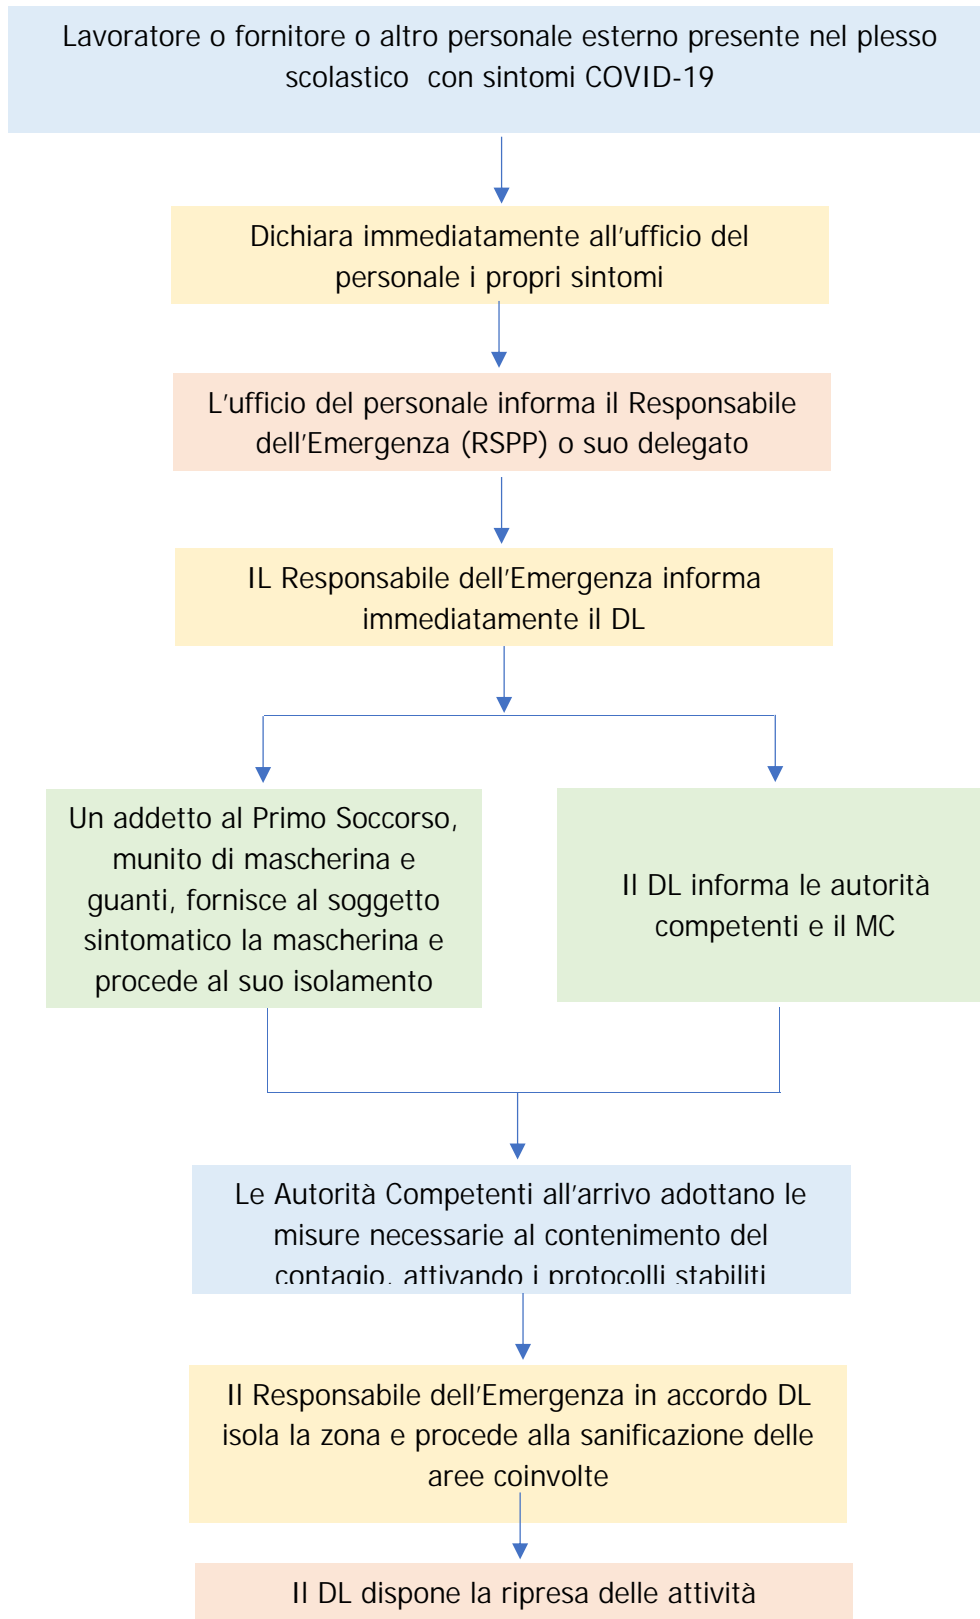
Lavoratore o fornitore o altro personale esterno presente nel plesso scolastico con sintomi COVID-19

Dichiara immediatamente all’ufficio del personale i propri sintomi

L’ufficio del personale informa il Responsabile dell’Emergenza (RSPP) o suo delegato

IL Responsabile dell’Emergenza informa immediatamente il DL

Un addetto al Primo Soccorso, munito di mascherina e guanti, fornisce al soggetto sintomatico la mascherina e procede al suo isolamento

Il DL informa le autorità competenti e il MC

Le Autorità Competenti all’arrivo adottano le misure necessarie al contenimento del contagio, attivando i protocolli stabiliti

Il Responsabile dell’Emergenza in accordo DL isola la zona e procede alla sanificazione delle aree coinvolte

Il DL dispone la ripresa delle attività